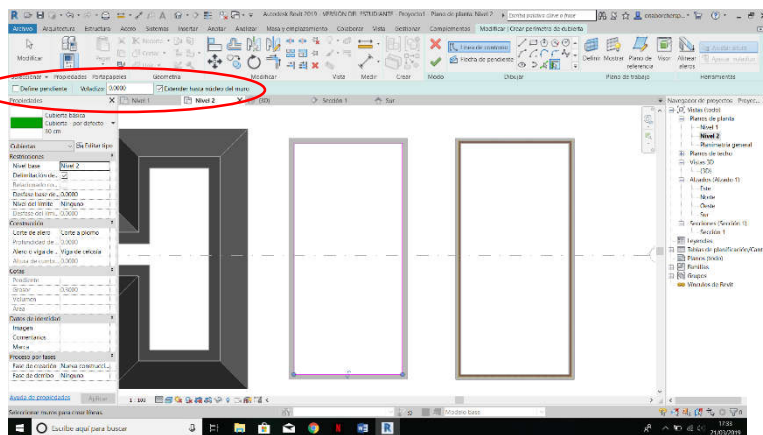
Autodesk Revit 2019 - VERSIÓN DE ESTUDIANTE - Proyecto1 - Plano de planta: Nivel 2

Escriba palabra clave o frase

oromerchenp...

Archivo Arquitectura Estructura Acero Sistemas Insertar Anotar Analizar Masa y emplazamiento Colaborar Vista Gestionar Complementos Modificar | Crear perímetro de cubierta

Modificar

Pegar

Unir

Línea de contorno

Flecha de pendiente

Definir Mostrar Plano de referencia Visor

Alinear alero

Ajustar tolerancia

Seleccionar ▾ Propiedades Portapapeles Geometría Modificar Vista Medir Crear Modo Dibujar Plano de trabajo Herramientas

Define pendiente Voladizo: 0.0000 Extender hasta núcleo del muro

Propiedades

Nivel 1 Nivel 2 {3D} Sección 1 Sur

Cubierta básica Cubierta - por defecto - 90 cm

Cubiertas Editar tipo

Restricciones

Nivel base Nivel 2

Delimitación de...

Relacionado c...

Desfase base de... 0.0000

Nivel del límite Ninguno

Desfase del lími... 0.0000

Construcción

Corte de alero Corte a plomo

Profundidad de ...

Alero o viga de ... Viga de celosía

Altura de corte...

Cotas

Pendiente

Grosor 0.0000

Volumen

Área

Datos de identidad

Imagen

Comentarios

Marca

Proceso por fases

Fase de creación Nueva construcci...

Fase de derribo Ninguno

Ayuda de propiedades Aplicar

1 : 100

Navegador de proyectos - Proyect...

Vistas (todo)

Planos de planta

Nivel 1

Nivel 2

Plano del emplazamiento

Planos de techo

Vistas 3D

{3D}

Alzados (Alzado 1)

Este

Norte

Oeste

Sur

Secciones (Sección 1)

Sección 1

Leyendas

Tablas de planificación/Cant

Planos (todo)

Familias

Grupos

Vínculos de Revit

Seleccionar muros para crear líneas

Modelo base

Escribe aquí para buscar

17:33
21/03/2019